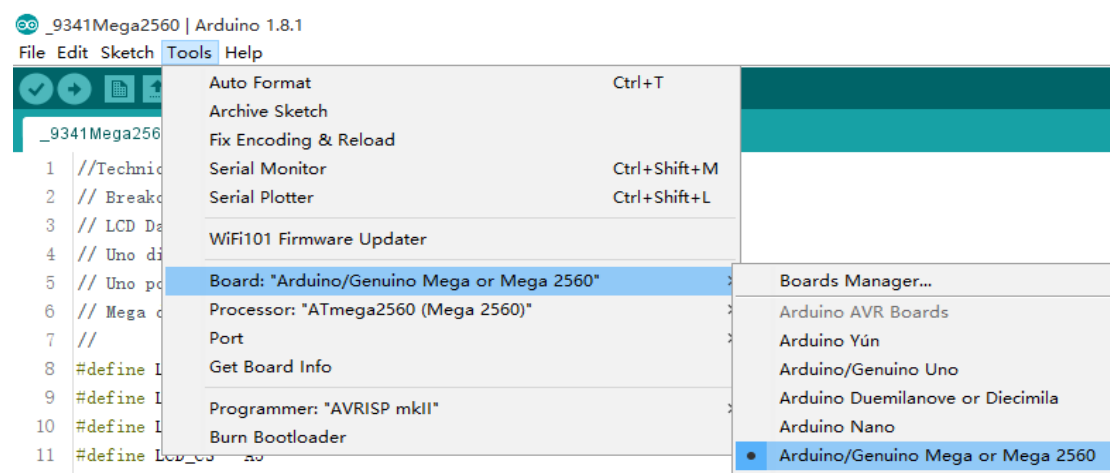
_9341Mega2560 | Arduino 1.8.1
File Edit Sketch Tools Help

_9341Mega256

1 //Technic
2 // Breako
3 // LCD Da
4 // Uno di
5 // Uno po
6 // Mega c
7 //
8 #define L
9 #define L
10 #define L
11 #define LCD_CS A3

Auto Format Ctrl+T
Archive Sketch
Fix Encoding & Reload
Serial Monitor Ctrl+Shift+M
Serial Plotter Ctrl+Shift+L
WiFi101 Firmware Updater
Board: "Arduino/Genuino Mega or Mega 2560"
Processor: "ATmega2560 (Mega 2560)"
Port
Get Board Info
Programmer: "AVRISP mkII"
Burn Bootloader

Boards Manager...
Arduino AVR Boards
Arduino Yún
Arduino/Genuino Uno
Arduino Duemilanove or Diecimila
Arduino Nano
• Arduino/Genuino Mega or Mega 2560